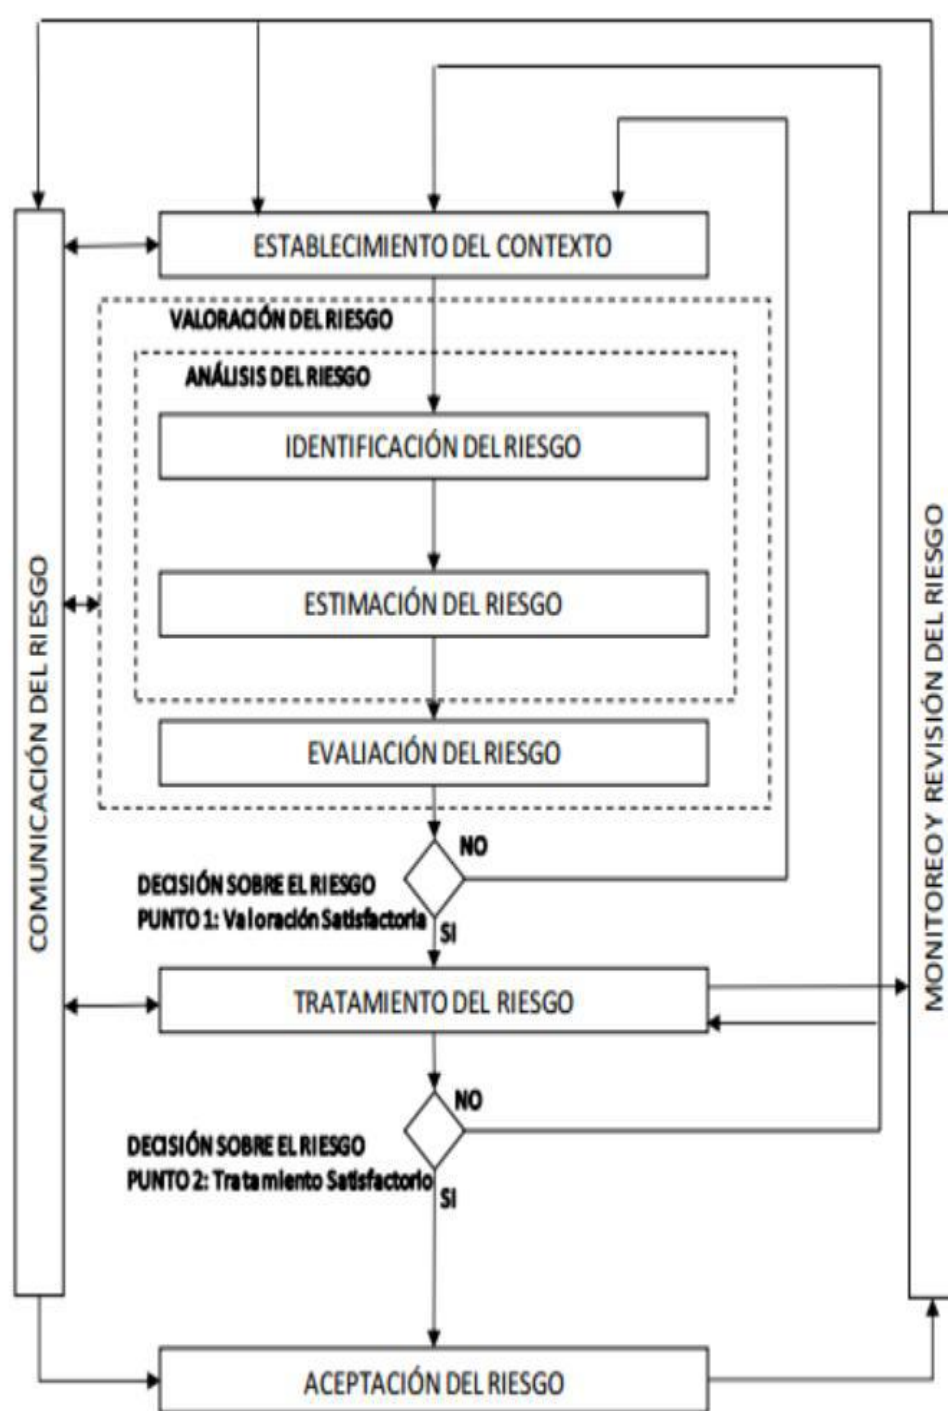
ESTABLECIMIENTO DEL CONTEXTO

VALORACIÓN DEL RIESGO

ANÁLISIS DEL RIESGO

IDENTIFICACIÓN DEL RIESGO

ESTIMACIÓN DEL RIESGO

EVALUACIÓN DEL RIESGO

NO

DECISIÓN SOBRE EL RIESGO
PUNTO 1: Valoración Satisfactoria

SI

TRATAMIENTO DEL RIESGO

NO

DECISIÓN SOBRE EL RIESGO
PUNTO 2: Tratamiento Satisfactorio

SI

ACEPTACIÓN DEL RIESGO

COMUNICACIÓN DEL RIESGO

MONITOREO Y REVISIÓN DEL RIESGO